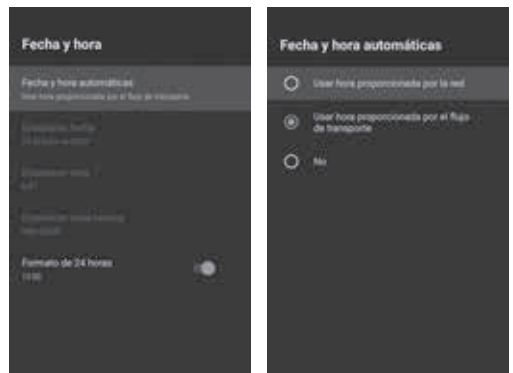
Fecha y hora

Fecha y hora automáticas
Usar hora proporcionada por el flujo de transporte

Establecer fecha
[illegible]

Establecer hora
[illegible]

Establecer zona horaria
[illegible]

Formato de 24 horas
13:00

Fecha y hora automáticas

Usar hora proporcionada por la red

Usar hora proporcionada por el flujo de transporte

No